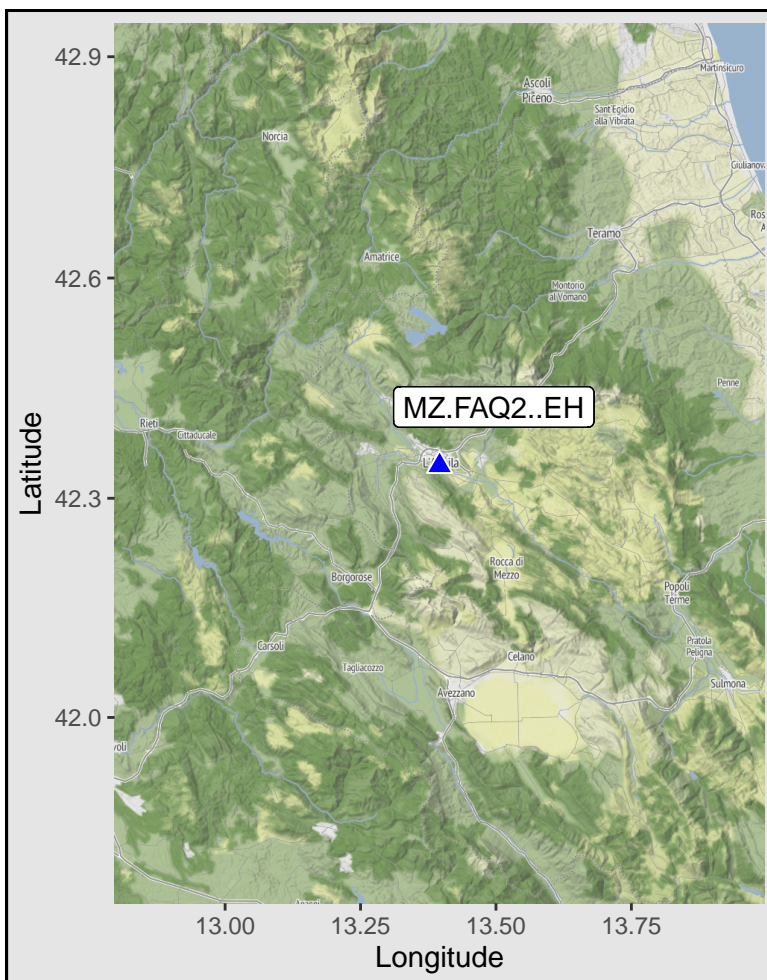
42.9
42.6
42.3
42.0
Latitude

Ascoli Piceno
Martinsicuro
Sant Egidio alla Vibrata
Norcia
Giulianova
Ros
Teramo
Amatrice
Montorio al Vomano
Penne
MZ.FAQ2..EH
Rieti
Cittaducale
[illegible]ila
Rocca di Mezzo
Borgorose
Popoli Terme
Pratola Peligna
Carsoli
Celano
Tagliacozzo
Sulmona
Avezzano
voli

13.00
13.25
13.50
13.75
Longitude